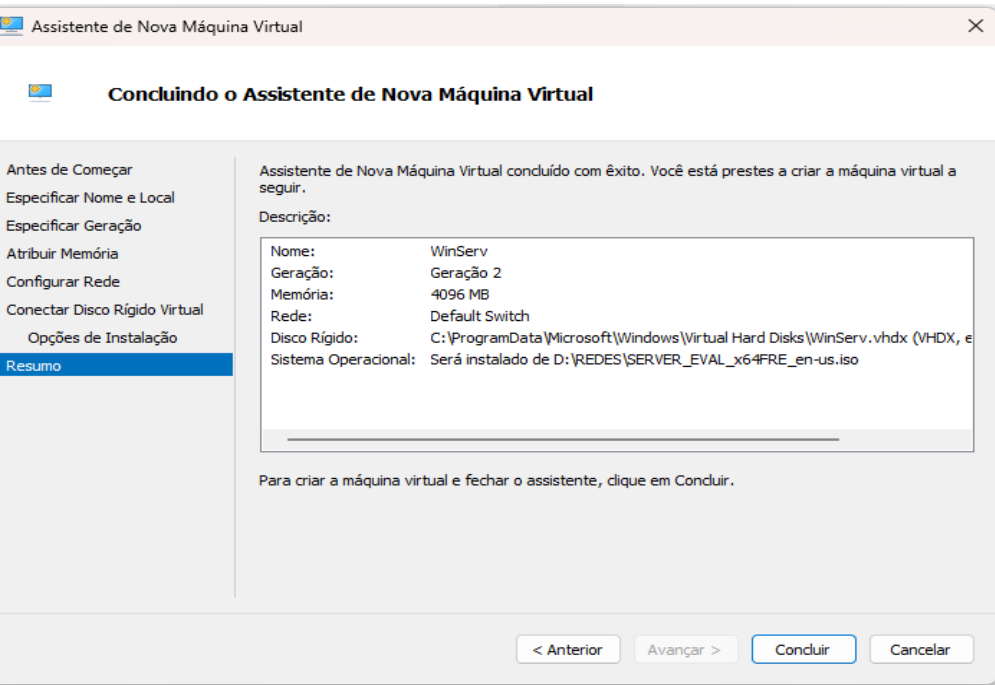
Assistente de Nova Máquina Virtual

Concluindo o Assistente de Nova Máquina Virtual

Antes de Começar
Especificar Nome e Local
Especificar Geração
Atribuir Memória
Configurar Rede
Conectar Disco Rígido Virtual
Opções de Instalação
Resumo

Assistente de Nova Máquina Virtual concluído com êxito. Você está prestes a criar a máquina virtual a seguir.

Descrição:

| | |
|---|---|
| Nome: | WinServ |
| Geração: | Geração 2 |
| Memória: | 4096 MB |
| Rede: | Default Switch |
| Disco Rígido: | C:\ProgramData\Microsoft\Windows\Virtual Hard Disks\WinServ.vhdx (VHDX, e |
| Sistema Operacional: | Será instalado de D:\REDES\SERVER_EVAL_x64FRE_en-us.iso |

Para criar a máquina virtual e fechar o assistente, clique em Concluir.

< Anterior
Avançar >
Concluir
Cancelar